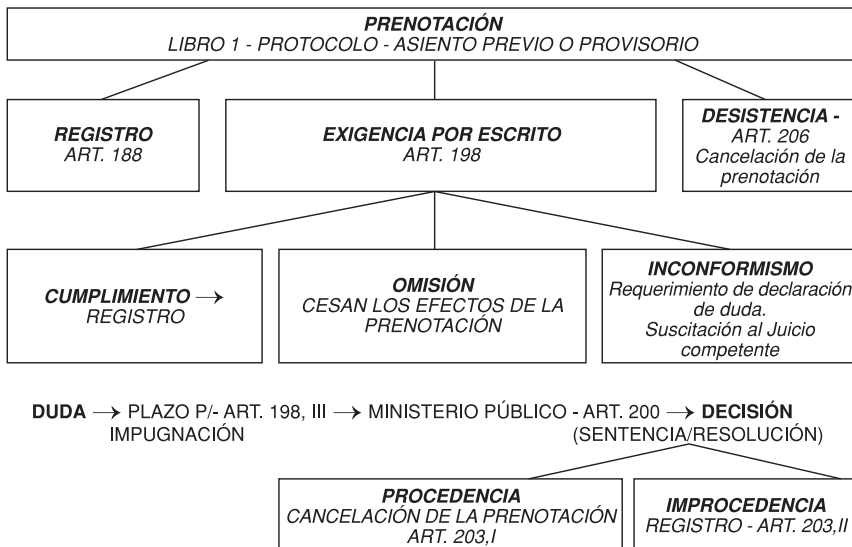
PRENOTACIÓN
LIBRO 1 - PROTOCOLO - ASIENTO PREVIO O PROVISORIO

REGISTRO
ART. 188

EXIGENCIA POR ESCRITO
ART. 198

DESISTENCIA -
ART. 206
Cancelación de la prenotación

CUMPLIMIENTO →
REGISTRO

OMISIÓN
CESAN LOS EFECTOS DE LA PRENOTACIÓN

INCONFORMISMO
Requerimiento de declaración de duda.
Suscitación al Juicio competente

DUDA → PLAZO P/- ART. 198, III → MINISTERIO PÚBLICO - ART. 200 → DECISIÓN
IMPUGNACIÓN (SENTENCIA/RESOLUCIÓN)

PROCEDENCIA
CANCELACIÓN DE LA PRENOTACIÓN
ART. 203,I

IMPROCEDENCIA
REGISTRO - ART. 203,II